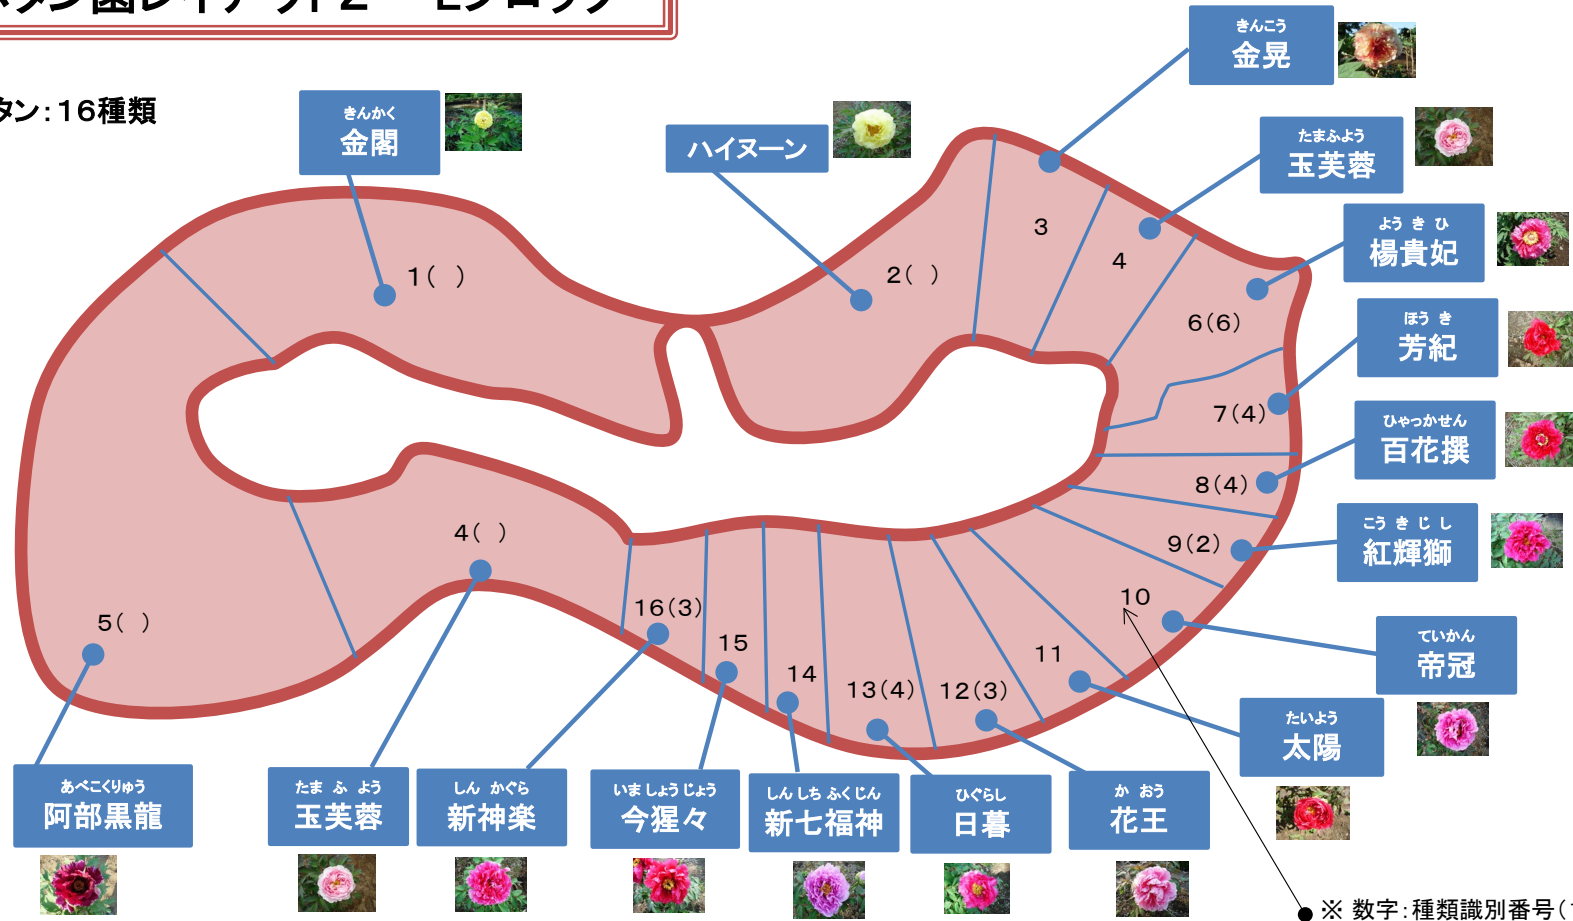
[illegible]タン園レイアウト2 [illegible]

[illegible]タン:16種類

きんかく
金閣

ハイヌーン

きんこう
金晃

たまふよう
玉芙蓉

ようきひ
楊貴妃

ほうき
芳紀

ひゃっかせん
百花撰

こうきじし
紅輝獅

ていかん
帝冠

たいよう
太陽

1( )

2( )

3

4

6(6)

7(4)

8(4)

9(2)

10

11

12(3)

13(4)

14

15

16(3)

4( )

5( )

あべこくりゅう
阿部黒龍

たまふよう
玉芙蓉

しんかぐら
新神楽

いましょうじょう
今猩々

しんしちふくじん
新七福神

ひぐらし
日暮

かおう
花王

※ 数字:種類識別番号([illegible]